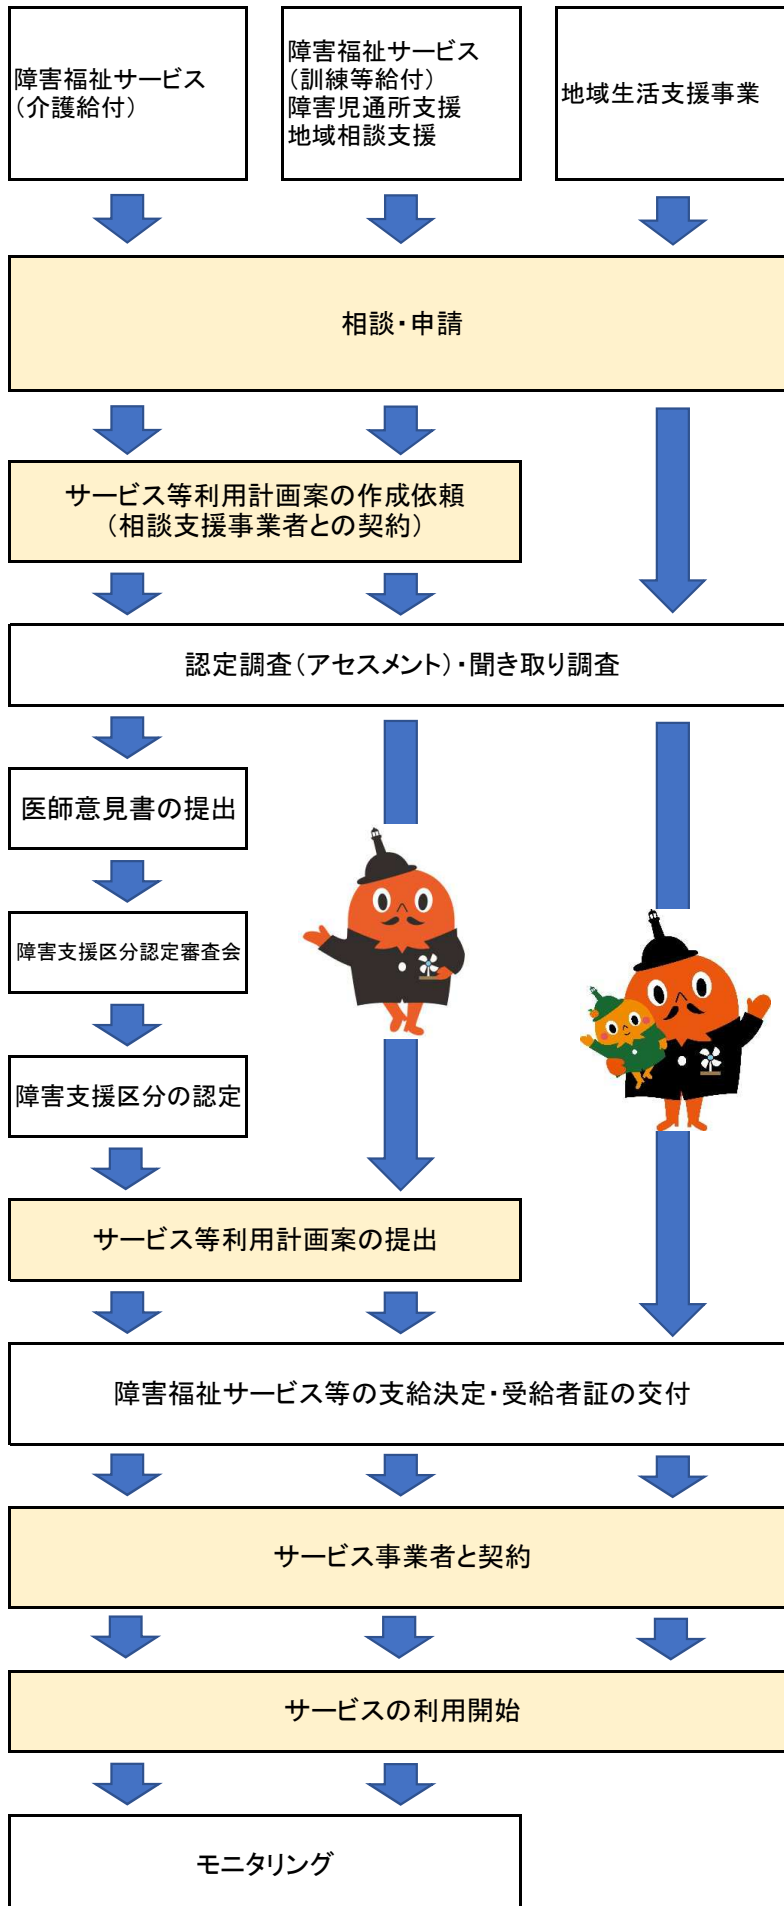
障害福祉サービス
（介護給付）

障害福祉サービス
（訓練等給付）
障害児通所支援
地域相談支援

地域生活支援事業

相談・申請

サービス等利用計画案の作成依頼
（相談支援事業者との契約）

認定調査（アセスメント）・聞き取り調査

医師意見書の提出

障害支援区分認定審査会

障害支援区分の認定

サービス等利用計画案の提出

障害福祉サービス等の支給決定・受給者証の交付

サービス事業者と契約

サービスの利用開始

モニタリング